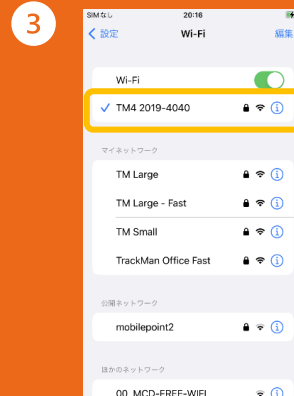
3

SIMなし 20:16

< 設定 Wi-Fi 編集

Wi-Fi

✓ TM4 2019-4040

マイネットワーク

TM Large

TM Large - Fast

TM Small

TrackMan Office Fast

公開ネットワーク

mobilepoint2

ほかのネットワーク

00_MCD-FREE-WIFI